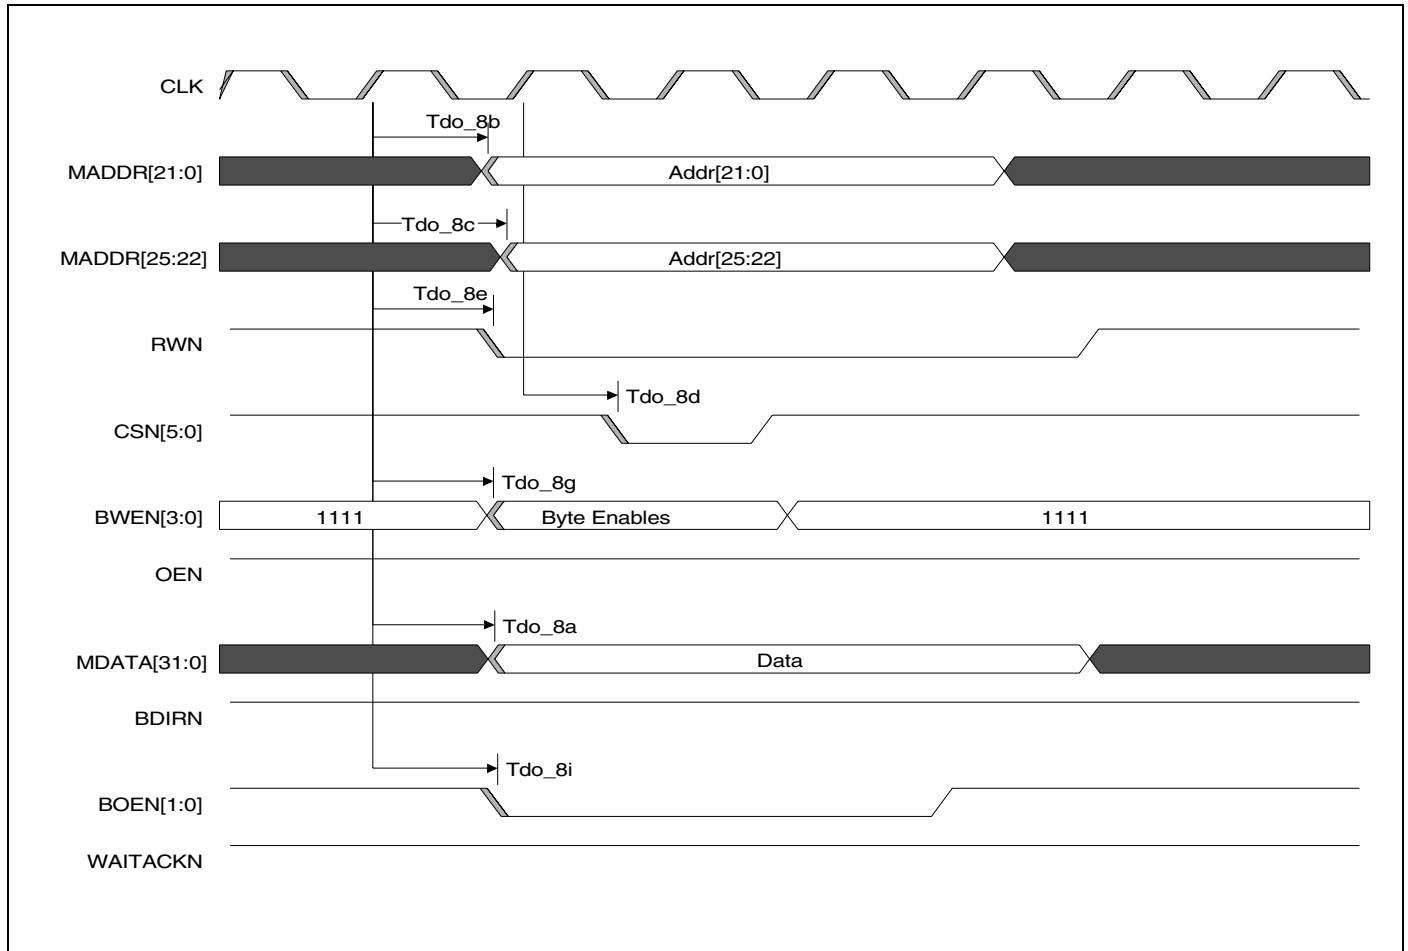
CLK

Tdo_8b

MADDR[21:0]

Addr[21:0]

Tdo_8c

MADDR[25:22]

Addr[25:22]

Tdo_8e

RWN

Tdo_8d

CSN[5:0]

Tdo_8g

BWEN[3:0]

1111

Byte Enables

1111

OEN

Tdo_8a

MDATA[31:0]

Data

BDIRN

Tdo_8i

BOEN[1:0]

WAITACKN